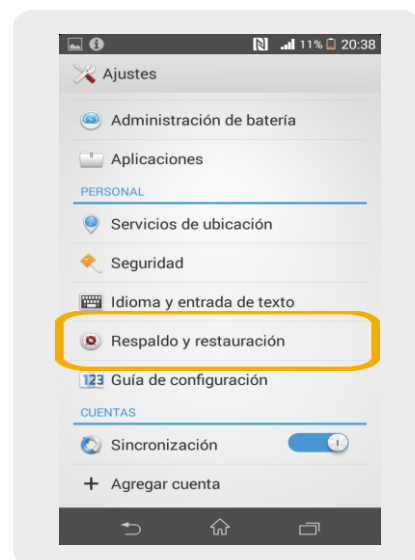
11% 20:38
Ajustes
Administración de batería
Aplicaciones
PERSONAL
Servicios de ubicación
Seguridad
Idioma y entrada de texto
Respaldo y restauración
123 Guía de configuración
CUENTAS
Sincronización
+ Agregar cuenta